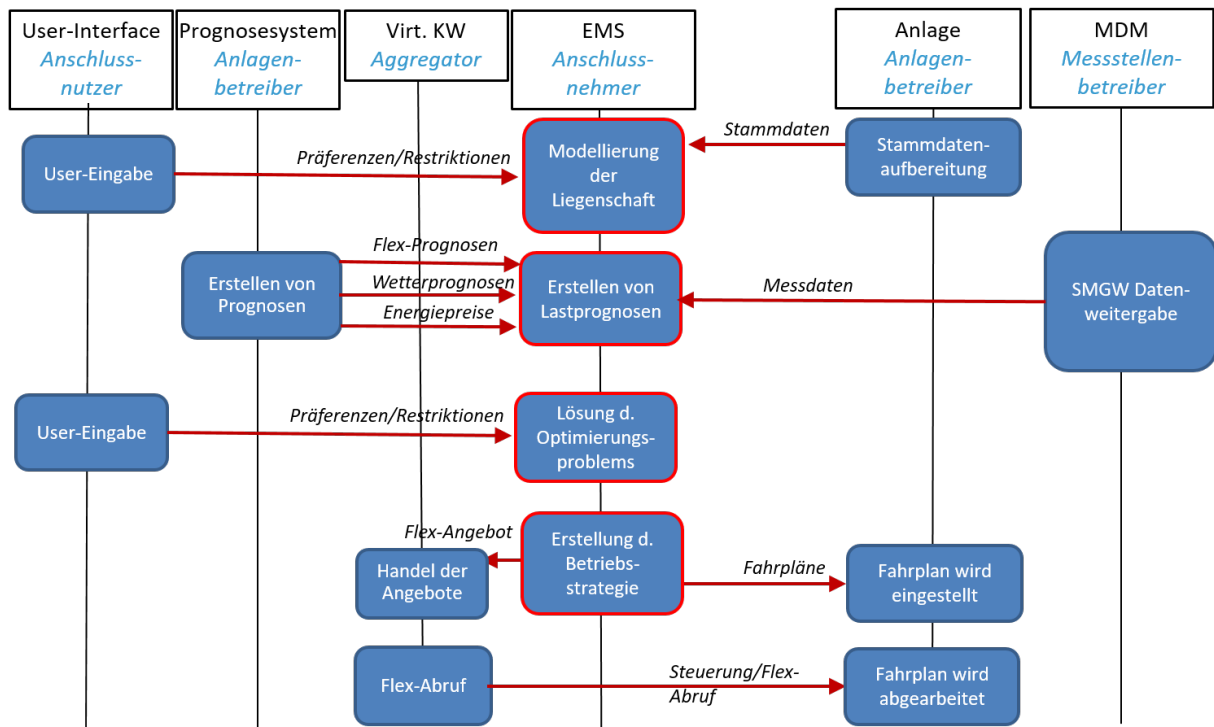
User-Interface
Anschlussnutzer

Prognosesystem
Anlagenbetreiber

Virt. KW
Aggregator

EMS
Anschlussnehmer

Anlage
Anlagenbetreiber

MDM
Messstellenbetreiber

User-Eingabe

Präferenzen/Restriktionen

Modellierung der Liegenschaft

Stammdaten

Stammdatenaufbereitung

Flex-Prognosen

Erstellen von Prognosen

Wetterprognosen

Energiepreise

Erstellen von Lastprognosen

Messdaten

SMGW Datenweitergabe

User-Eingabe

Präferenzen/Restriktionen

Lösung d. Optimierungsproblems

Flex-Angebot

Handel der Angebote

Erstellung d. Betriebsstrategie

Fahrpläne

Fahrplan wird eingestellt

Flex-Abruf

Steuerung/Flex-Abruf

Fahrplan wird abgearbeitet